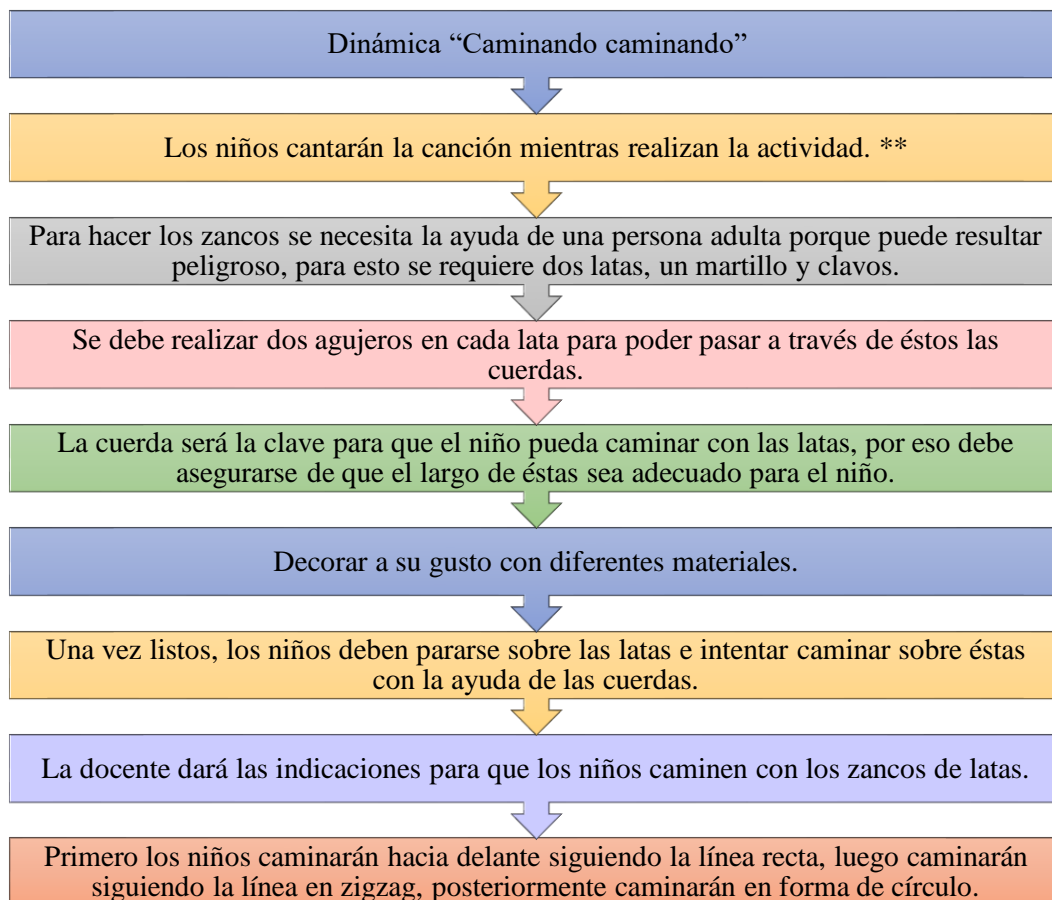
Dinámica “Caminando caminando”

Los niños cantarán la canción mientras realizan la actividad. **

Para hacer los zancos se necesita la ayuda de una persona adulta porque puede resultar peligroso, para esto se requiere dos latas, un martillo y clavos.

Se debe realizar dos agujeros en cada lata para poder pasar a través de éstos las cuerdas.

La cuerda será la clave para que el niño pueda caminar con las latas, por eso debe asegurarse de que el largo de éstas sea adecuado para el niño.

Decorar a su gusto con diferentes materiales.

Una vez listos, los niños deben pararse sobre las latas e intentar caminar sobre éstas con la ayuda de las cuerdas.

La docente dará las indicaciones para que los niños caminen con los zancos de latas.

Primero los niños caminarán hacia delante siguiendo la línea recta, luego caminarán siguiendo la línea en zigzag, posteriormente caminarán en forma de círculo.